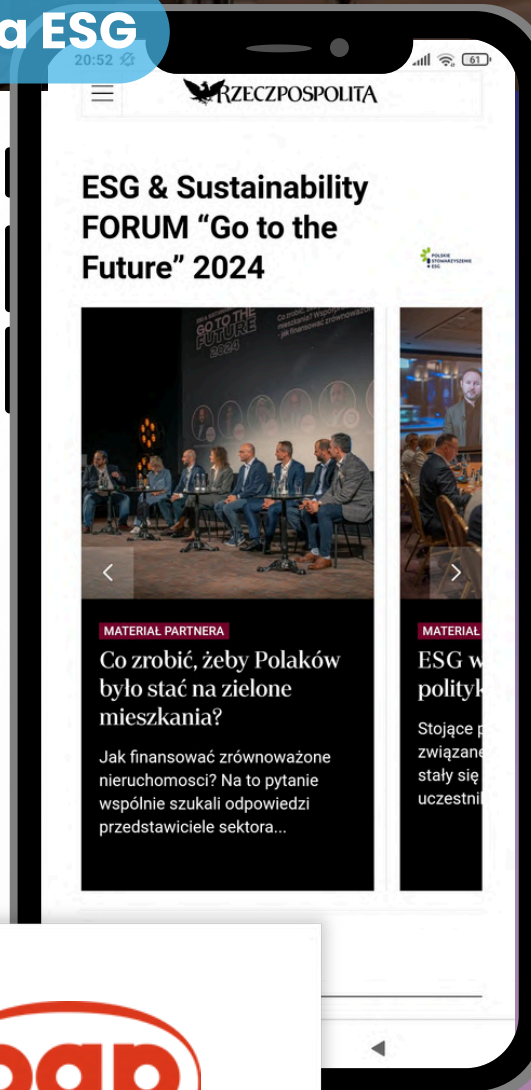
a ESG
20:52

61

RZECZPOSPOLITA

ESG & Sustainability FORUM “Go to the Future” 2024

POLSKIE STOWARZYSZENIE ESG

GO TO THE FUTURE 2024

MATERIAŁ PARTNERA

Co zrobić, żeby Polaków było stać na zielone mieszkania?

Jak finansować zrównoważone nieruchomosci? Na to pytanie wspólnie szukali odpowiedzi przedstawiciele sektora...

MATERIAŁ

ESG w polityk

Stojące p związane stały się uczestni